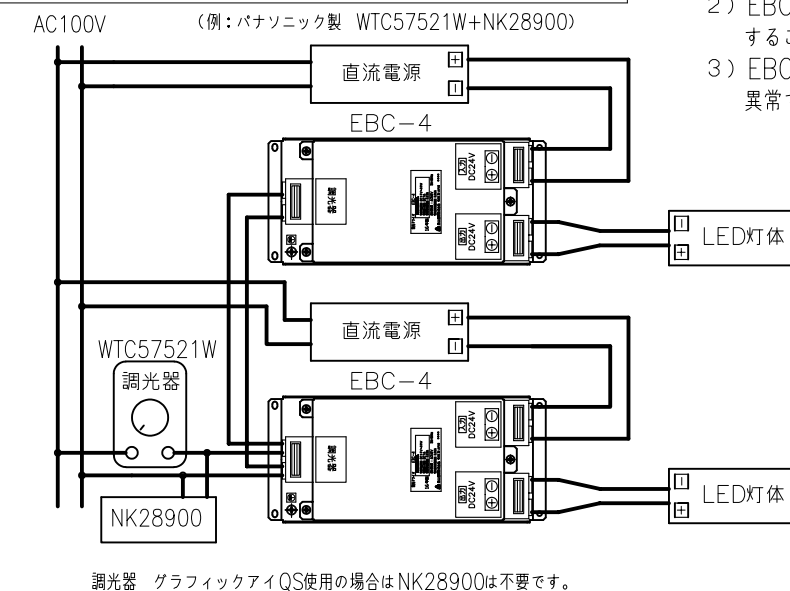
AC100V (例:パナソニック製 WTC57521W+NK28900)

2) EBC
するこ
3) EBC
異常で

直流電源 ⊞ ⊟
EBC−4
調光器
入力 DC24V ⊖ ⊕
出力 DC24V ⊖ ⊕
⊟ LED灯体 ⊞

直流電源 ⊞ ⊟
WTC57521W
調光器
EBC−4
調光器
入力 DC24V ⊖ ⊕
出力 DC24V ⊖ ⊕
⊟ LED灯体 ⊞
NK28900

調光器 グラフィックアイQS使用の場合はNK28900は不要です。